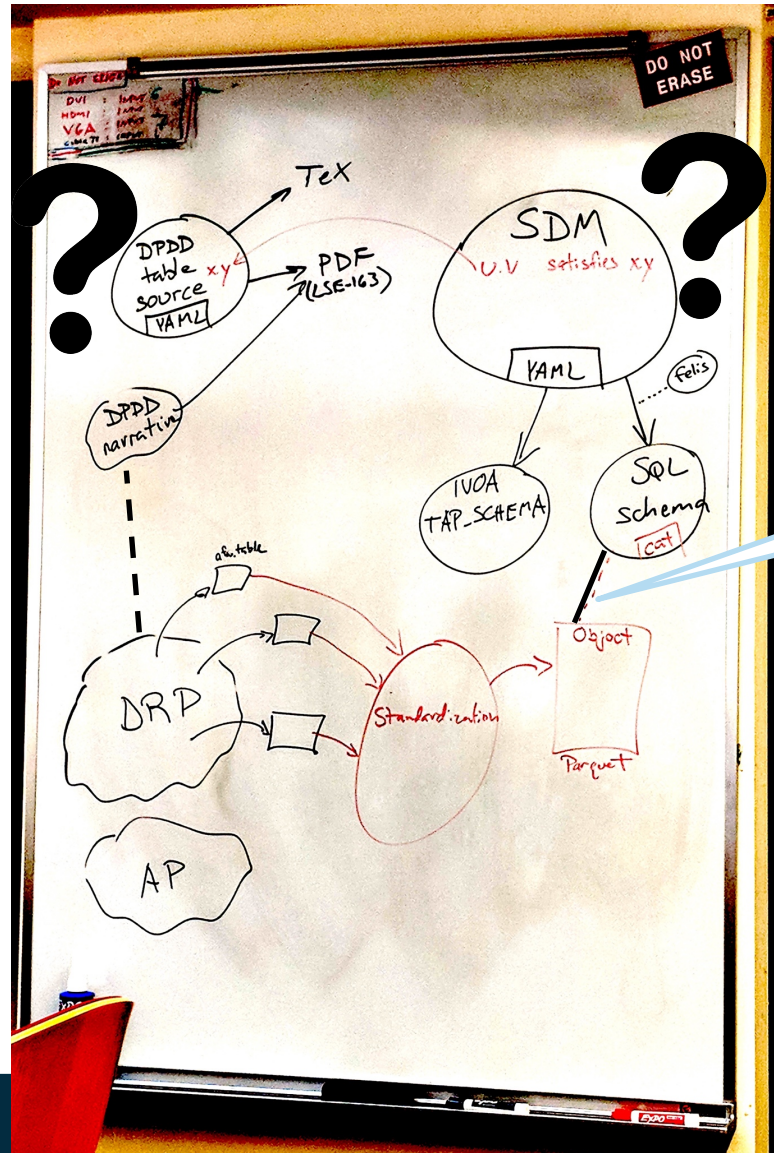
DO NOT ERASE

Do not erase
DVI : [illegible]
HDMI : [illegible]
VGA : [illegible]
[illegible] : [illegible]

?

?

TeX

DPDD table source
YAML
xy

PDF (LSE-163)

SDM
U.V satisfies xy
YAML

felis

DPDD narrative

IVOA TAP_SCHEMA

SQL schema
cat

afw.table

DRP

Standardization

Object

Parquet

AP